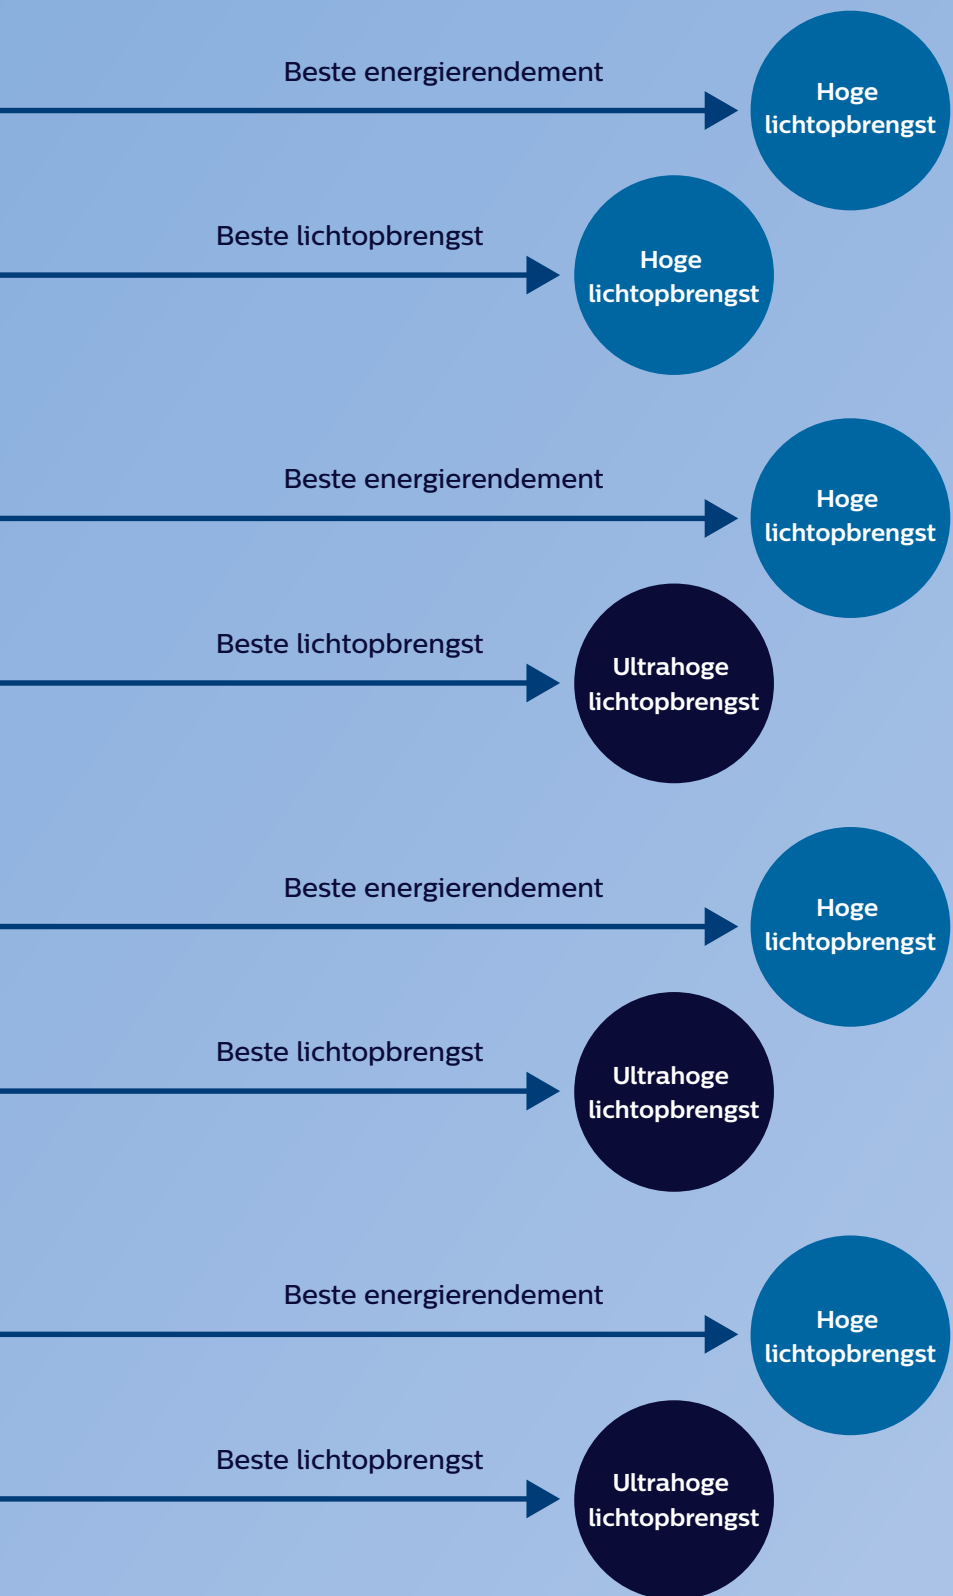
Beste energierendement

Hoge lichtopbrengst

Beste lichtopbrengst

Hoge lichtopbrengst

Beste energierendement

Hoge lichtopbrengst

Beste lichtopbrengst

Ultrahoge lichtopbrengst

Beste energierendement

Hoge lichtopbrengst

Beste lichtopbrengst

Ultrahoge lichtopbrengst

Beste energierendement

Hoge lichtopbrengst

Beste lichtopbrengst

Ultrahoge lichtopbrengst